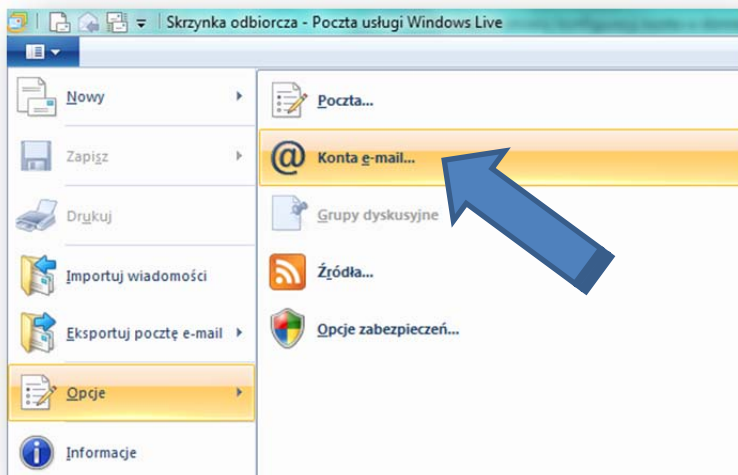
Skrzynka odbiorcza - Poczta usługi Windows Live

Nowy

Zapisz

Drukuj

Importuj wiadomości

Eksportuj pocztę e-mail

Opcje

Informacje

Poczta...

Konta e-mail...

Grupy dyskusyjne

Źródła...

Opcje zabezpieczeń...